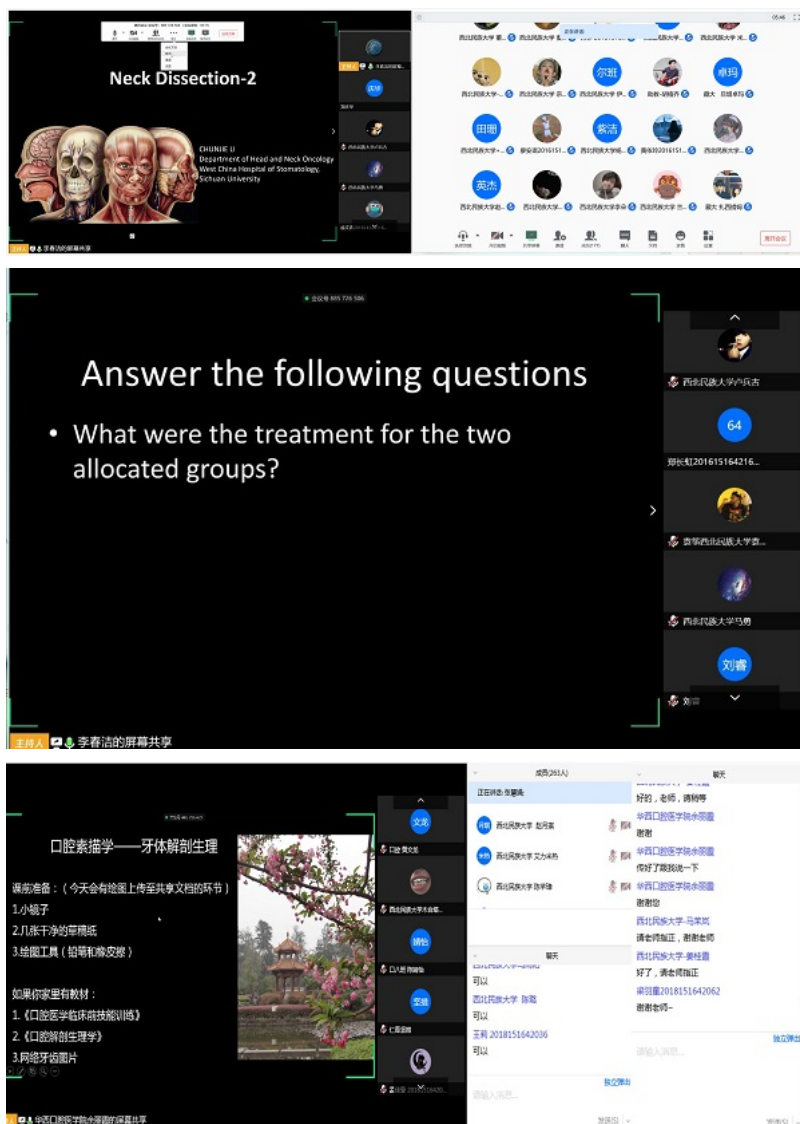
Neck Dissection-2

CHUNJIE LI
Department of Head and Neck Oncology
West China Hospital of Stomatology,
Sichuan University

主持人 李春洁的屏幕共享

尔班 卓玛 田珊 紫洁 英杰

离开会议

会议号 985 726 506

Answer the following questions

• What were the treatment for the two allocated groups?

西北民族大学卢兵古
64
郑长虹201615164216...
西北民族大学...
西北民族大学马勇
刘蓉
刘蓉

主持人 李春洁的屏幕共享

口腔素描学——牙体解剖生理

课前准备：（今天会有绘图上传至共享文档的环节）
1.小镜子
2.几张干净的草稿纸
3.绘图工具（铅笔和橡皮擦）

如果你家里有教材：
1.《口腔医学临床前技能训练》
2.《口腔解剖生理学》
3.网络牙齿图片

文龙
婧怡
奕婕

华西口腔医学院余丽霞的屏幕共享

成员(261人)
正在讲话: 余丽霞
西北民族大学 赵丹
西北民族大学 艾力
西北民族大学 陈坤

聊天
可以
西北民族大学 陈薇
可以
王莉 2018151642036
可以
请输入消息...
独立弹出

聊天
好的，老师，请稍等
华西口腔医学院余丽霞
谢谢
华西口腔医学院余丽霞
传好了跟我说一下
华西口腔医学院余丽霞
谢谢您
西北民族大学-马某
请老师指正，谢谢老师
西北民族大学-姜
好了，请老师指正
梁丽霞2018151642062
谢谢老师~
请输入消息...
独立弹出
发送